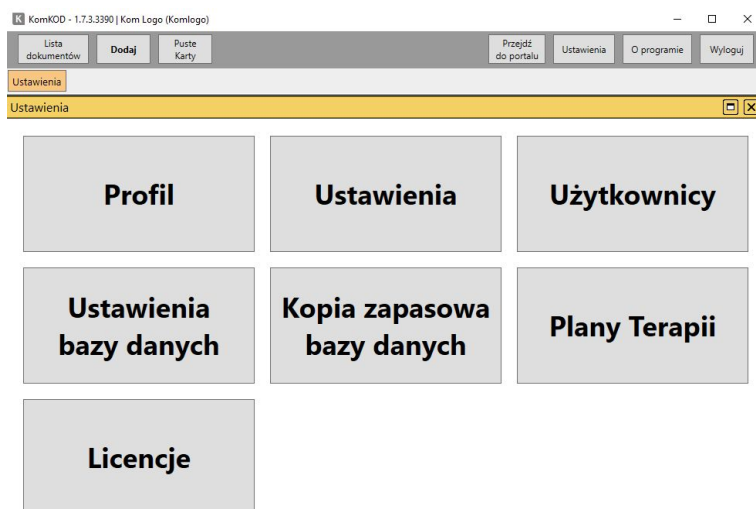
K KomKOD - 1.7.3.3390 | Kom Logo (Komlogo)

Lista dokumentów
Dodaj
Puste Karty
Przejdź do portalu
Ustawienia
O programie
Wyloguj

Ustawienia

Ustawienia

Profil
Ustawienia
Użytkownicy
Ustawienia bazy danych
Kopia zapasowa bazy danych
Plany Terapii
Licencje